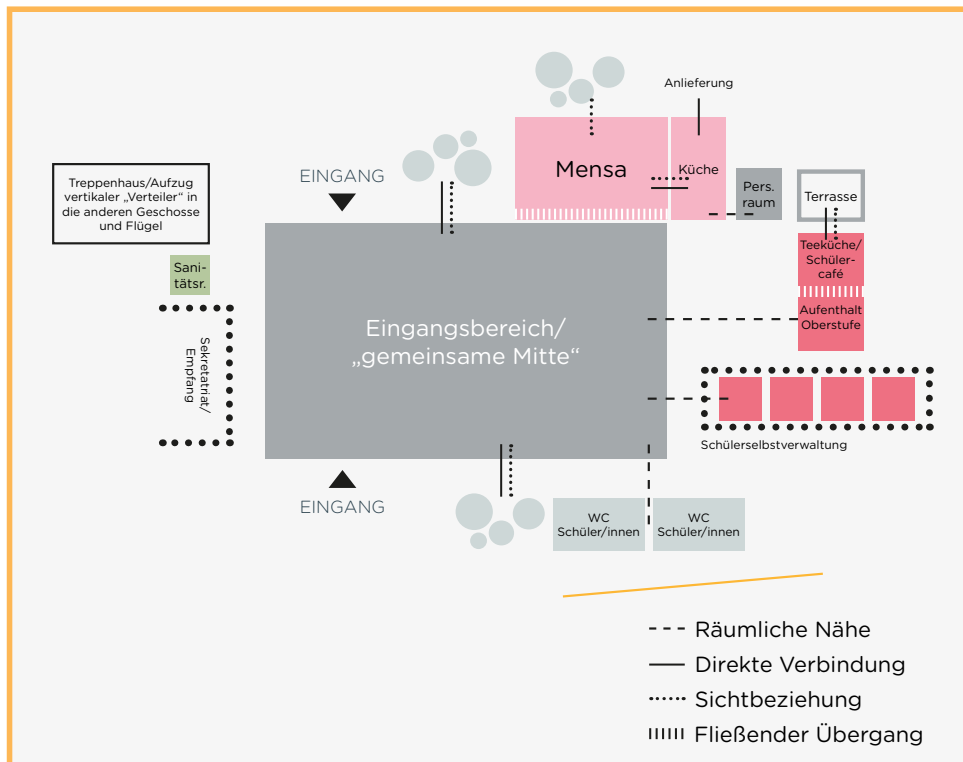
Anlieferung

Mensa

Küche

Pers. raum

Terrasse

EINGANG

Treppenhaus/Aufzug vertikaler „Verteiler“ in die anderen Geschosse und Flügel

Sanitätsr.

Sekretatriat/ Empfang

Eingangsbereich/ „gemeinsame Mitte“

Teeküche/ Schülercafé

Aufenthalt Oberstufe

Schülerselbstverwaltung

EINGANG

WC Schüler/innen

WC Schüler/innen

Räumliche Nähe

Direkte Verbindung

Sichtbeziehung

Fließender Übergang